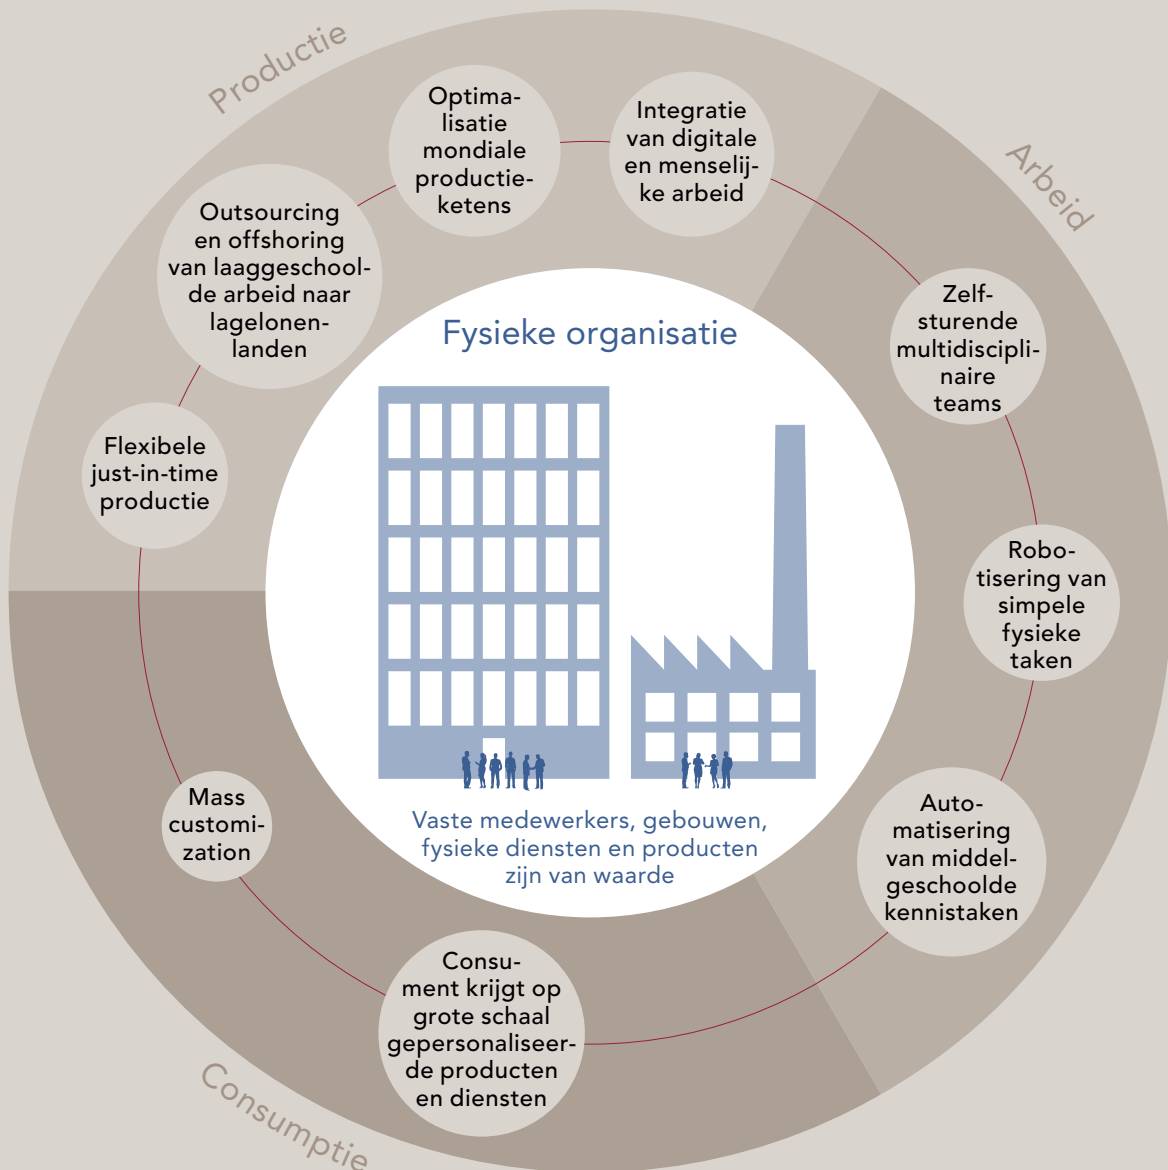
Productie

Arbeid

Consumptie

Fysieke organisatie

Vaste medewerkers, gebouwen, fysieke diensten en producten zijn van waarde

Optimalisatie mondiale productieketens

Integratie van digitale en menselijke arbeid

Outsourcing en offshoring van laaggeschoolde arbeid naar lagelonenlanden

Zelfsturende multidisciplinaire teams

Flexibele just-in-time productie

Robotisering van simpele fysieke taken

Mass customization

Automatisering van middelgeschoolde kennistaken

Consument krijgt op grote schaal gepersonaliseerde producten en diensten